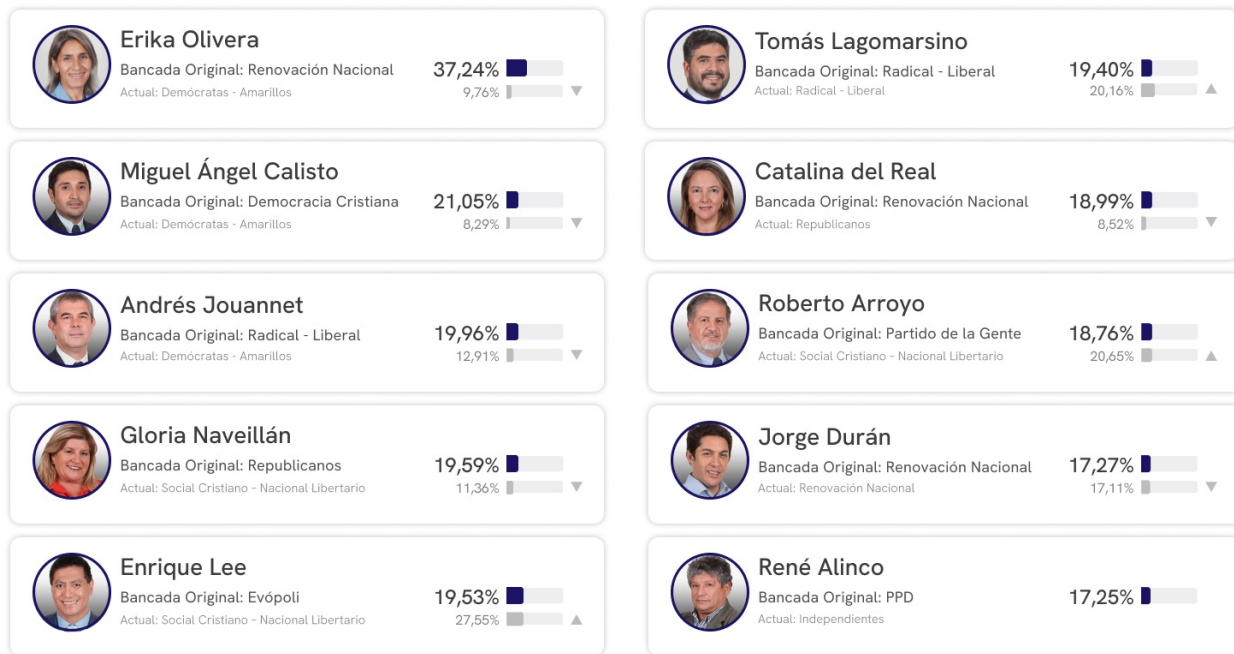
Erika Olivera
Bancada Original: Renovación Nacional
Actual: Demócratas - Amarillos
37,24%
9,76%

Miguel Ángel Calisto
Bancada Original: Democracia Cristiana
Actual: Demócratas - Amarillos
21,05%
8,29%

Andrés Jouannet
Bancada Original: Radical - Liberal
Actual: Demócratas - Amarillos
19,96%
12,91%

Gloria Naveillán
Bancada Original: Republicanos
Actual: Social Cristiano - Nacional Libertario
19,59%
11,36%

Enrique Lee
Bancada Original: Evópoli
Actual: Social Cristiano - Nacional Libertario
19,53%
27,55%

Tomás Lagomarsino
Bancada Original: Radical - Liberal
Actual: Radical - Liberal
19,40%
20,16%

Catalina del Real
Bancada Original: Renovación Nacional
Actual: Republicanos
18,99%
8,52%

Roberto Arroyo
Bancada Original: Partido de la Gente
Actual: Social Cristiano - Nacional Libertario
18,76%
20,65%

Jorge Durán
Bancada Original: Renovación Nacional
Actual: Renovación Nacional
17,27%
17,11%

René Alinco
Bancada Original: PPD
Actual: Independientes
17,25%